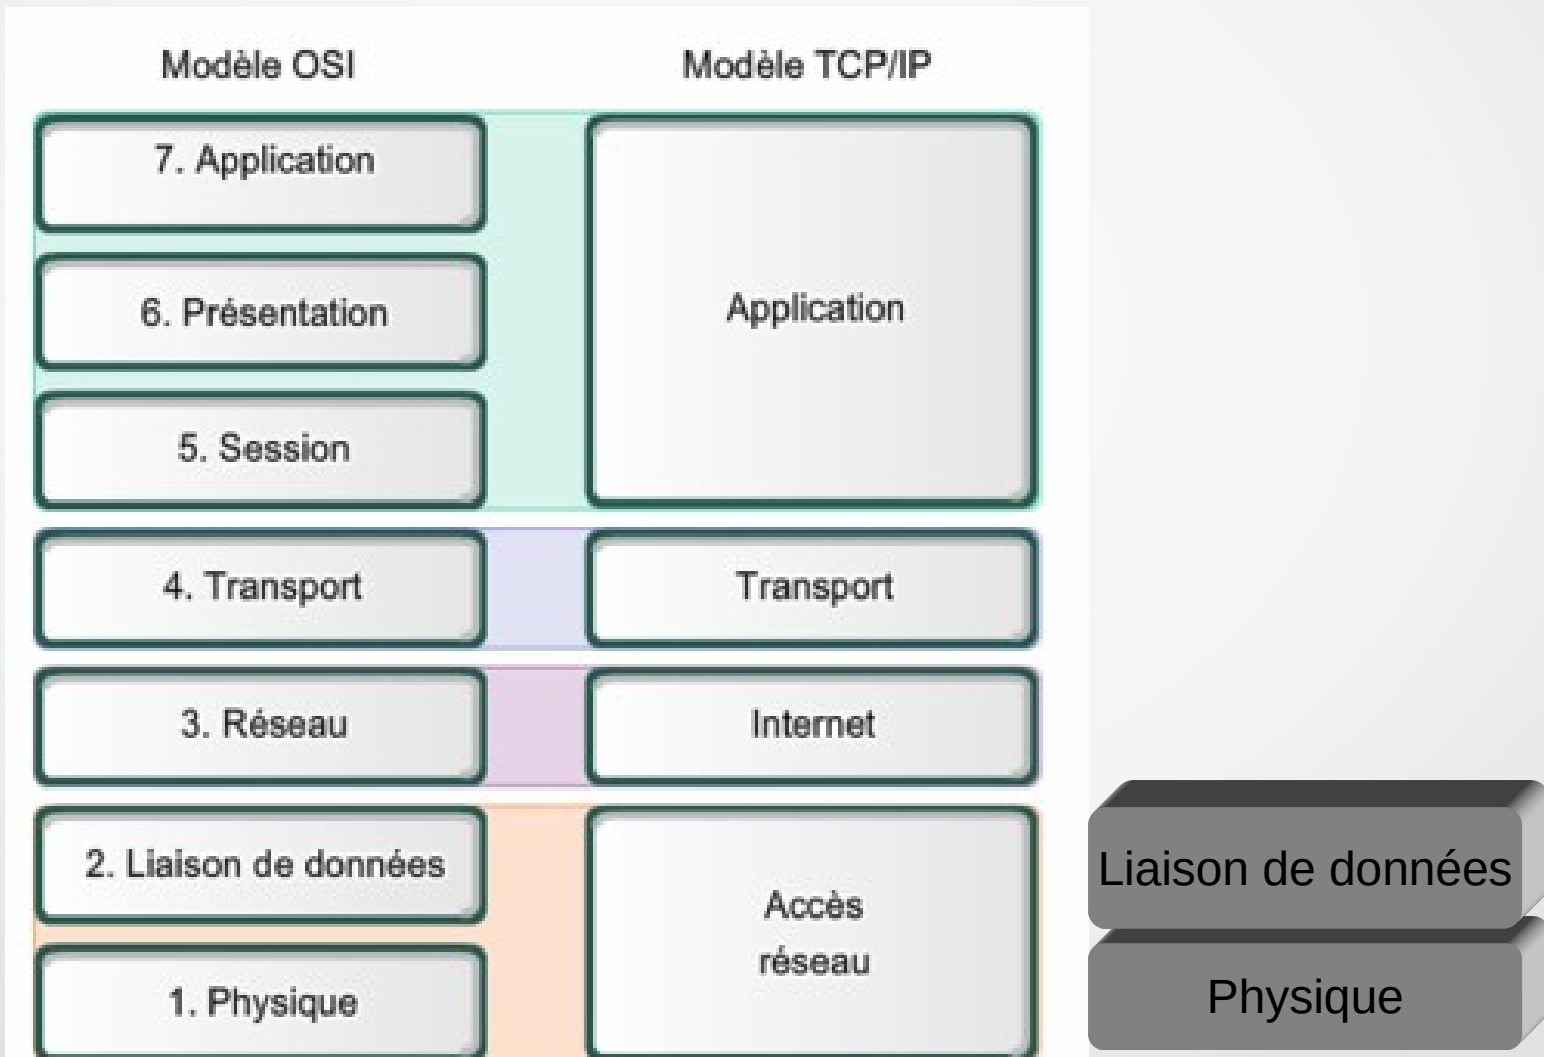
| Modèle OSI | Modèle TCP/IP |
|---|---|
| 7. Application | Application |
| 6. Présentation | |
| 5. Session | |
| 4. Transport | Transport |
| 3. Réseau | Internet |
| 2. Liaison de données | Accès réseau |
| 1. Physique | |

Liaison de données

Physique